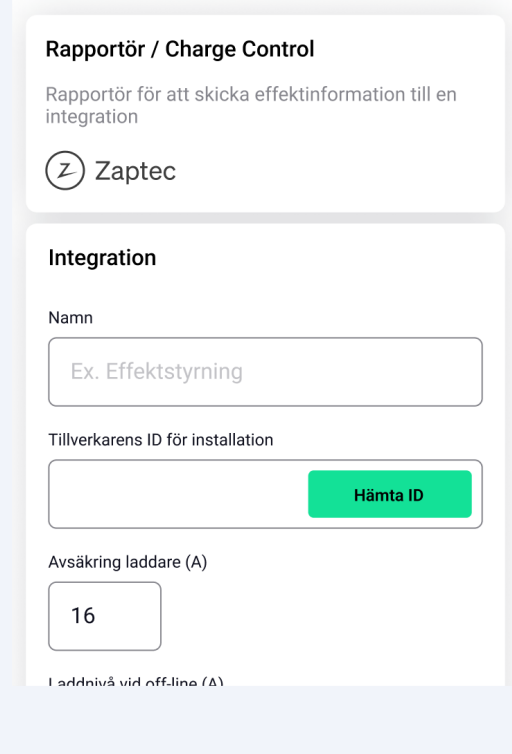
Rapportör / Charge Control

Rapportör för att skicka effektinformation till en integration

Zaptec

Integration

Namn

Ex. Effektstyrning

Tillverkarens ID för installation

Hämta ID

Avsäkring laddare (A)

16

Laddnivå vid off-line (A)